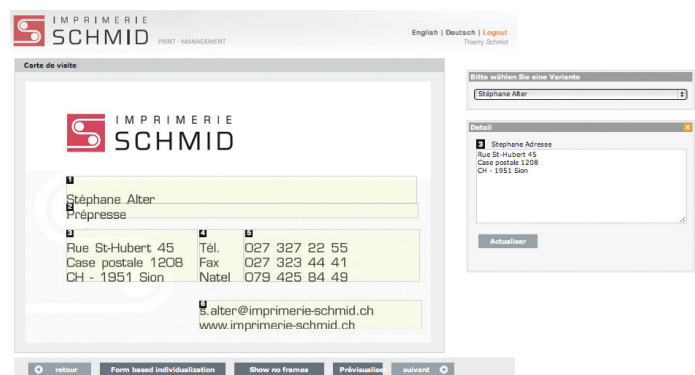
IMPRIMERIE
SCHMID PRINT - MANAGEMENT

English | Deutsch | Logout
Thierry Schmid

Carte de visite

IMPRIMERIE
SCHMID

1
Stéphane Alter
2
Prépresse

3
Rue St-Hubert 45
Case postale 1208
CH - 1951 Sion

4
Tél.
Fax
Natel

5
027 327 22 55
027 323 44 41
079 425 84 49

6
s.alter@imprimerie-schmid.ch
www.imprimerie-schmid.ch

Bitte wählen Sie eine Variante

Stéphane Alter

Detail

3 Stephane Adresse

Rue St-Hubert 45
Case postale 1208
CH - 1951 Sion

Actualiser

retour
Form based individualization
Show no frames
Prévisualiser
suivant